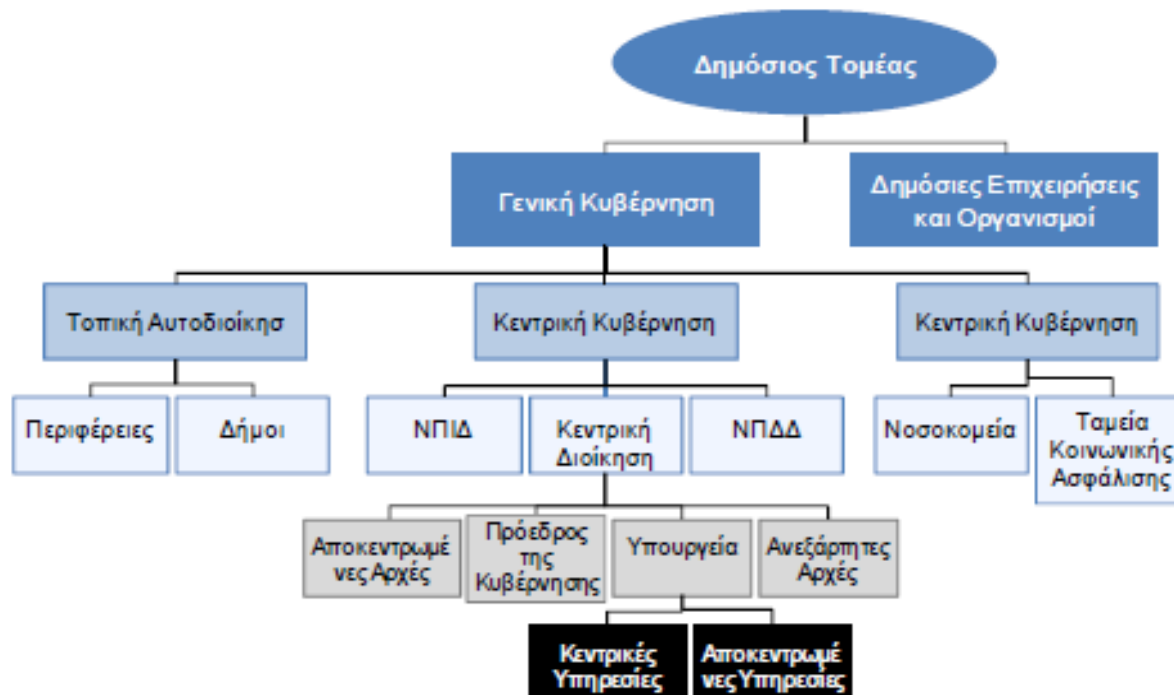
Δημόσιος Τομέας

Γενική Κυβέρνηση

Δημόσιες Επιχειρήσεις και Οργανισμοί

Τοπική Αυτοδιοίκηση

Κεντρική Κυβέρνηση

Κεντρική Κυβέρνηση

Περιφέρειες

Δήμοι

ΝΠΙΔ

Κεντρική Διοίκηση

ΝΠΔΔ

Νοσοκομεία

Ταμεία Κοινωνικής Ασφάλισης

Αποκεντρωμένες Αρχές

Πρόεδρος της Κυβέρνησης

Υπουργεία

Ανεξάρτητες Αρχές

Κεντρικές Υπηρεσίες

Αποκεντρωμένες Υπηρεσίες